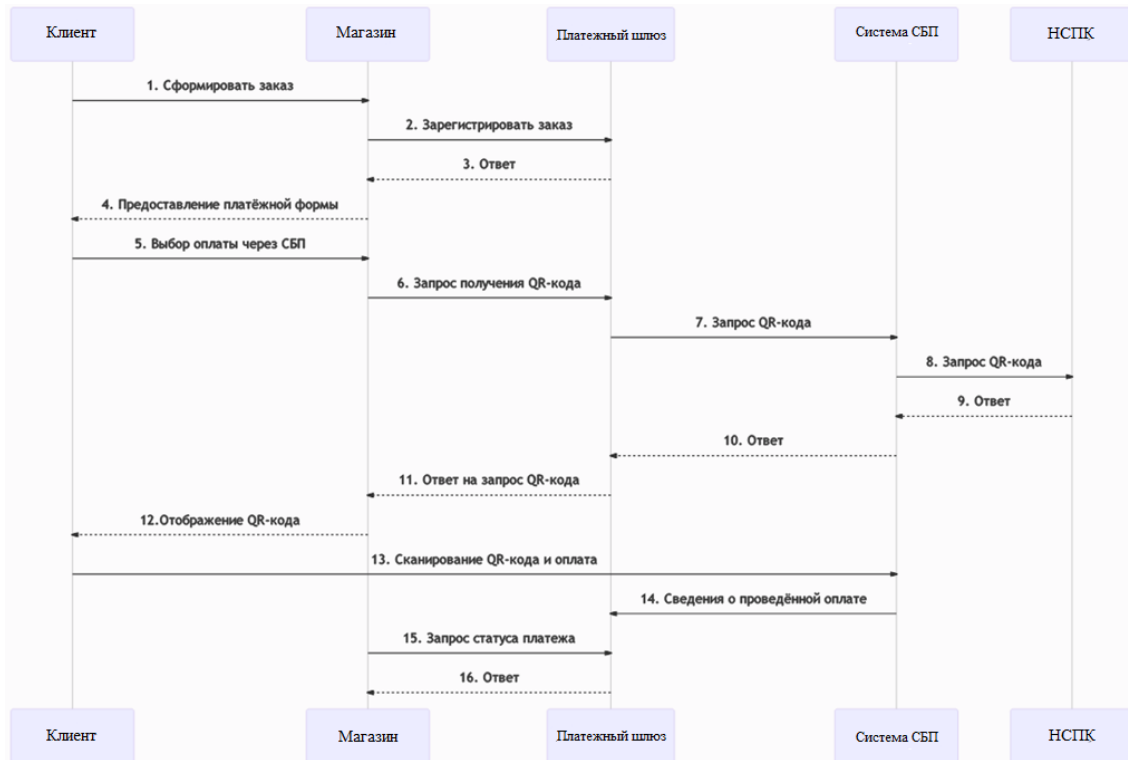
Клиент
Магазин
Платежный шлюз
Система СБП
НСПК

1. Сформировать заказ
2. Зарегистрировать заказ
3. Ответ
4. Предоставление платёжной формы
5. Выбор оплаты через СБП
6. Запрос получения QR-кода
7. Запрос QR-кода
8. Запрос QR-кода
9. Ответ
10. Ответ
11. Ответ на запрос QR-кода
12.Отображение QR-кода
13. Сканирование QR-кода и оплата
14. Сведения о проведённой оплате
15. Запрос статуса платежа
16. Ответ

Клиент
Магазин
Платежный шлюз
Система СБП
НСПК